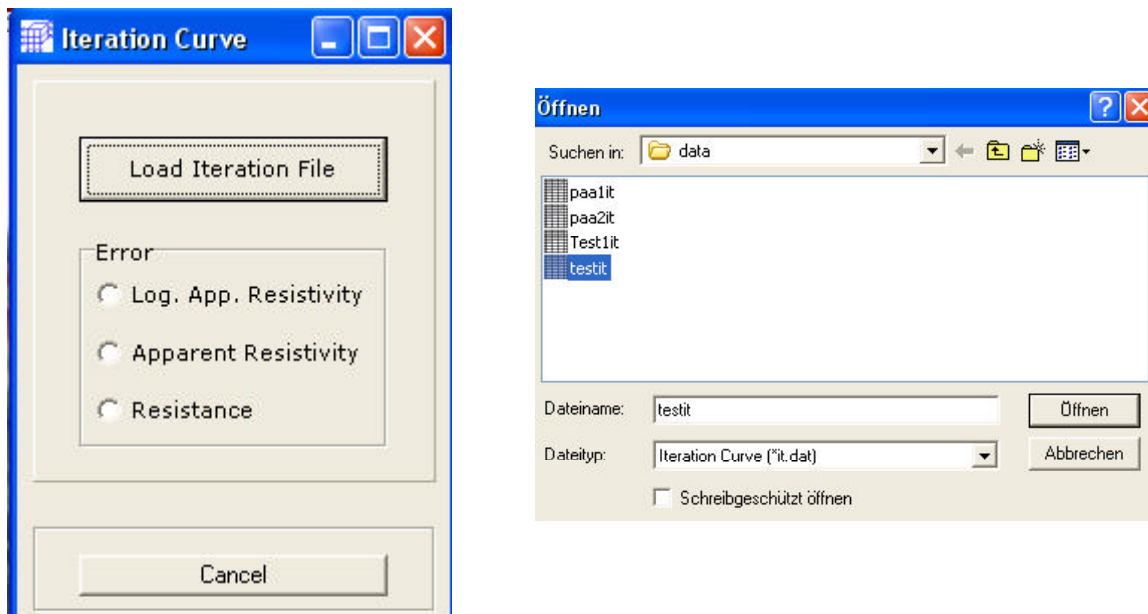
Iteration Curve

Load Iteration File

Error

Log. App. Resistivity

Apparent Resistivity

Resistance

Cancel

Öffnen

Suchen in: data

paa1it
paa2it
Test1it
testit

Dateiname: testit

Öffnen

Dateityp: Iteration Curve (*it.dat)

Abbrechen

Schreibgeschützt öffnen